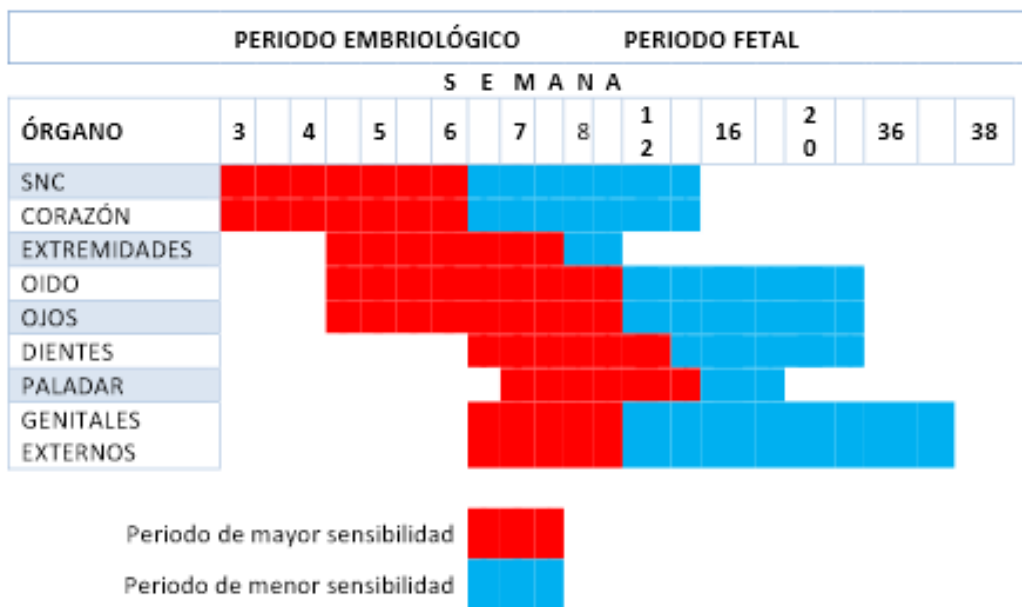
PERIODO EMBRIOLÓGICO PERIODO FETAL

S E M A N A

| ÓRGANO | 3 | | 4 | | 5 | | 6 | | 7 | | 8 | 12 | | 16 | | 20 | | 36 | | 38 |
|---|---|---|---|---|---|---|---|---|---|---|---|---|---|---|---|---|---|---|---|---|
| SNC | | | | | | | | | | | | | | | | | | | | |
| CORAZÓN | | | | | | | | | | | | | | | | | | | | |
| EXTREMIDADES | | | | | | | | | | | | | | | | | | | | |
| OIDO | | | | | | | | | | | | | | | | | | | | |
| OJOS | | | | | | | | | | | | | | | | | | | | |
| DIENTES | | | | | | | | | | | | | | | | | | | | |
| PALADAR | | | | | | | | | | | | | | | | | | | | |
| GENITALES EXTERNOS | | | | | | | | | | | | | | | | | | | | |

Periodo de mayor sensibilidad

Periodo de menor sensibilidad